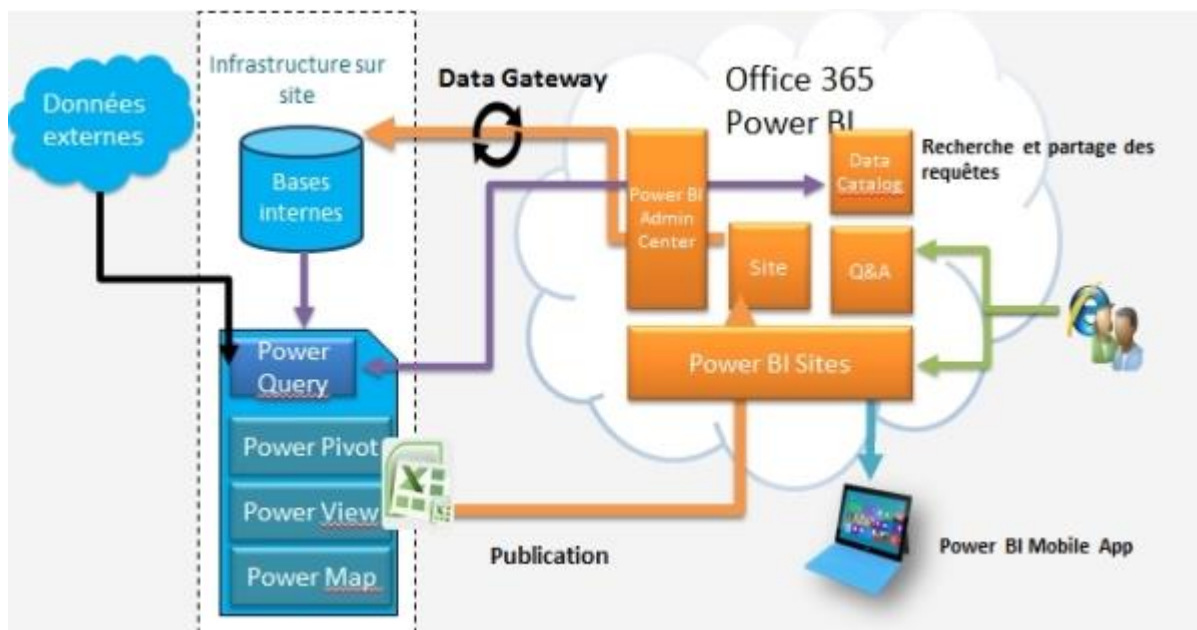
Données externes

Infrastructure sur site

Bases internes

Power Query

Power Pivot

Power View

Power Map

Data Gateway

Office 365 Power BI

Power BI Admin Center

Data Catalog

Recherche et partage des requêtes

Site

Q&A

Power BI Sites

Publication

Power BI Mobile App